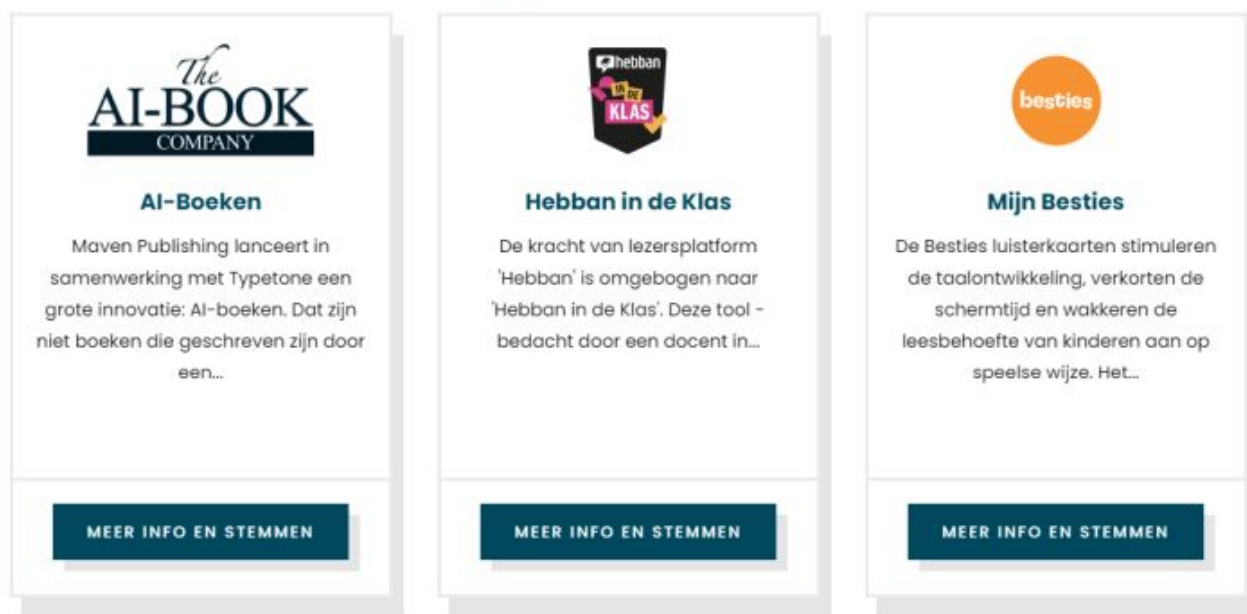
The
AI-BOOK
COMPANY

AI-Boeken

Maven Publishing lanceert in samenwerking met Typetone een grote innovatie: AI-boeken. Dat zijn niet boeken die geschreven zijn door een...

MEER INFO EN STEMMEN

hebban
IN DE
KLAS

Hebban in de Klas

De kracht van lezersplatform 'Hebban' is omgebogen naar 'Hebban in de Klas'. Deze tool - bedacht door een docent in...

MEER INFO EN STEMMEN

besties

Mijn Besties

De Besties luisterkaarten stimuleren de taalontwikkeling, verkorten de schermtijd en wakkeren de leesbehoefte van kinderen aan op speelse wijze. Het...

MEER INFO EN STEMMEN